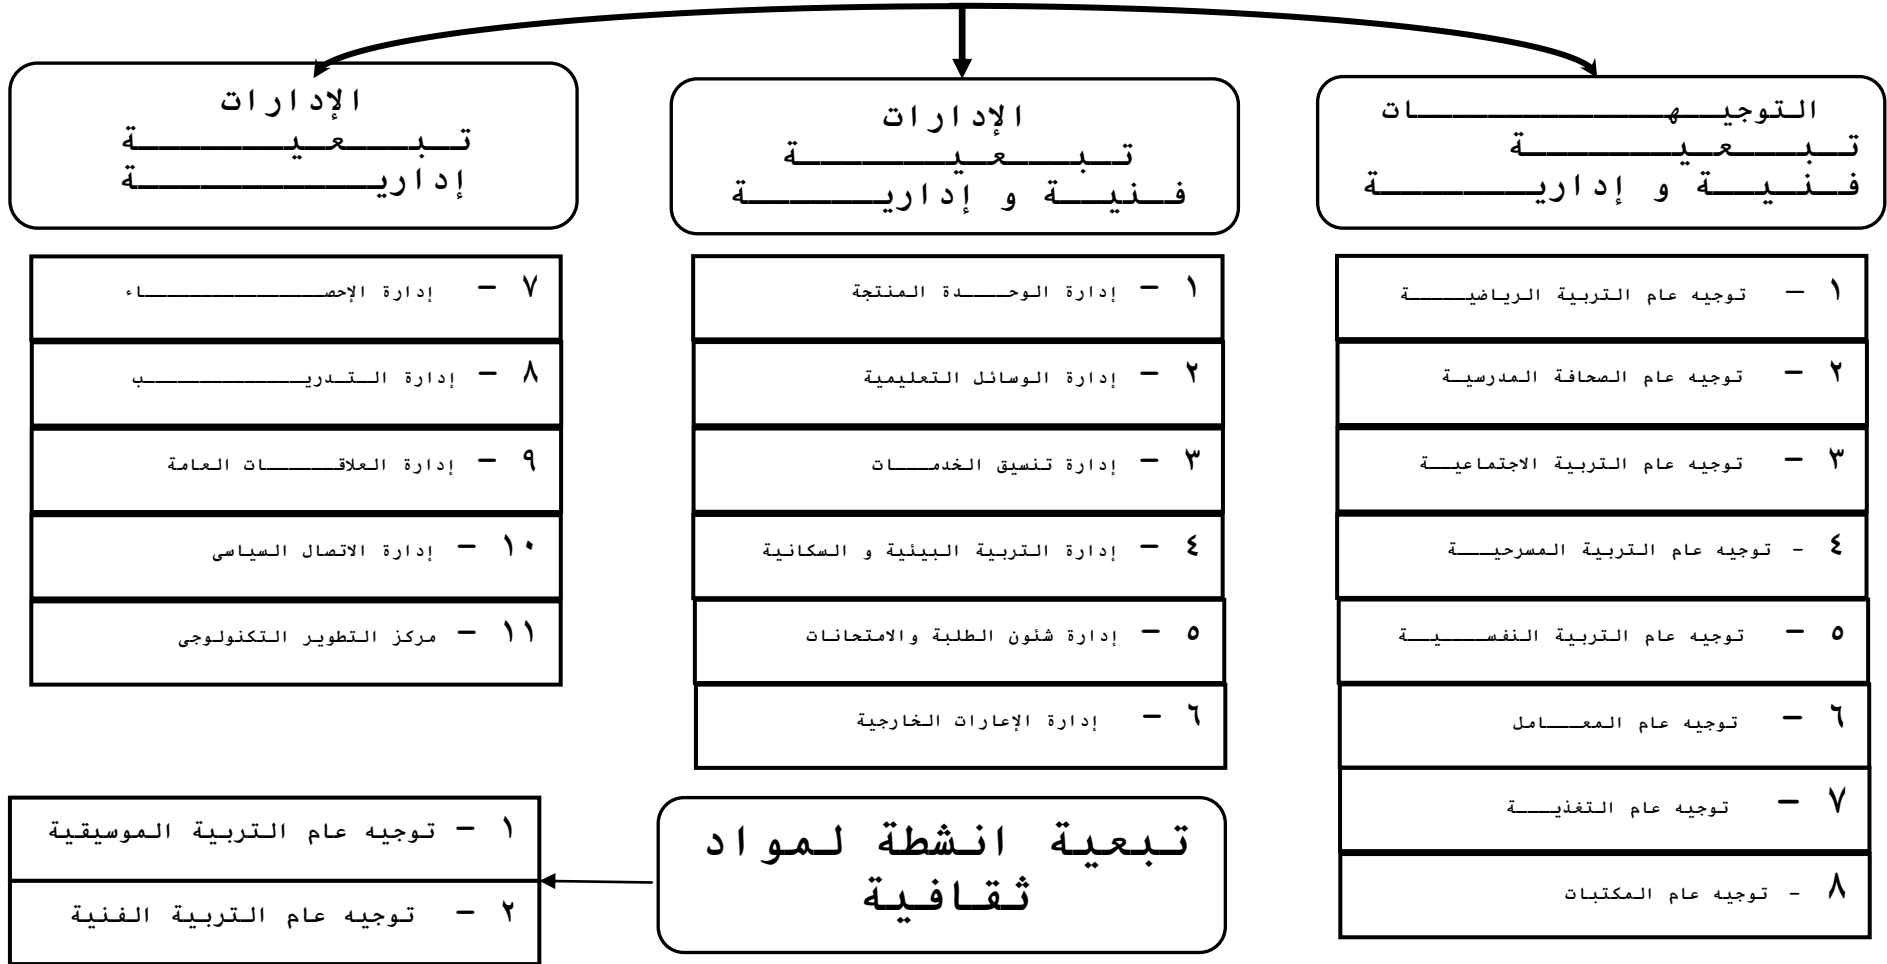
التوجيهـــــــــات تــبـــعـيــــــــة فــنـيـــة و إداريــــــــة

١ – توجيه عام التربية الرياضيـــــة
٢ – توجيه عام الصحافة المدرسية
٣ – توجيه عام التربية الاجتماعيـة
٤ - توجيه عام التربية المسرحيـــة
٥ – توجيه عام التربية النفســـيـة
٦ – توجيه عام المعــامل
٧ – توجيه عام التغذيـــة
٨ - توجيه عام المكتبات

الإدارات تــبـــعـيـــــــة فــنـيـــة و إداريــــــة

١ – إدارة الوحـــدة المنتجة
٢ – إدارة الوسائل التعليمية
٣ – إدارة تنسيق الخدمـــات
٤ – إدارة التربية البيئية و السكانية
٥ – إدارة شئون الطلبة والامتحانات
٦ – إدارة الإعارات الخارجية

الإدارات تــبـــعـيـــــــة إداريــــــــة

٧ – إدارة الإحصــــــــــــاء
٨ – إدارة الـتدريـــــــــــب
٩ – إدارة العلاقـــــات العامة
١٠ – إدارة الاتصال السياسى
١١ – مركز التطوير التكنولوجى

تـبعية انشطة لـمواد ثـقـافـيـة

١ – توجيه عام التربية الموسيقية
٢ – توجيه عام التربية الفنية